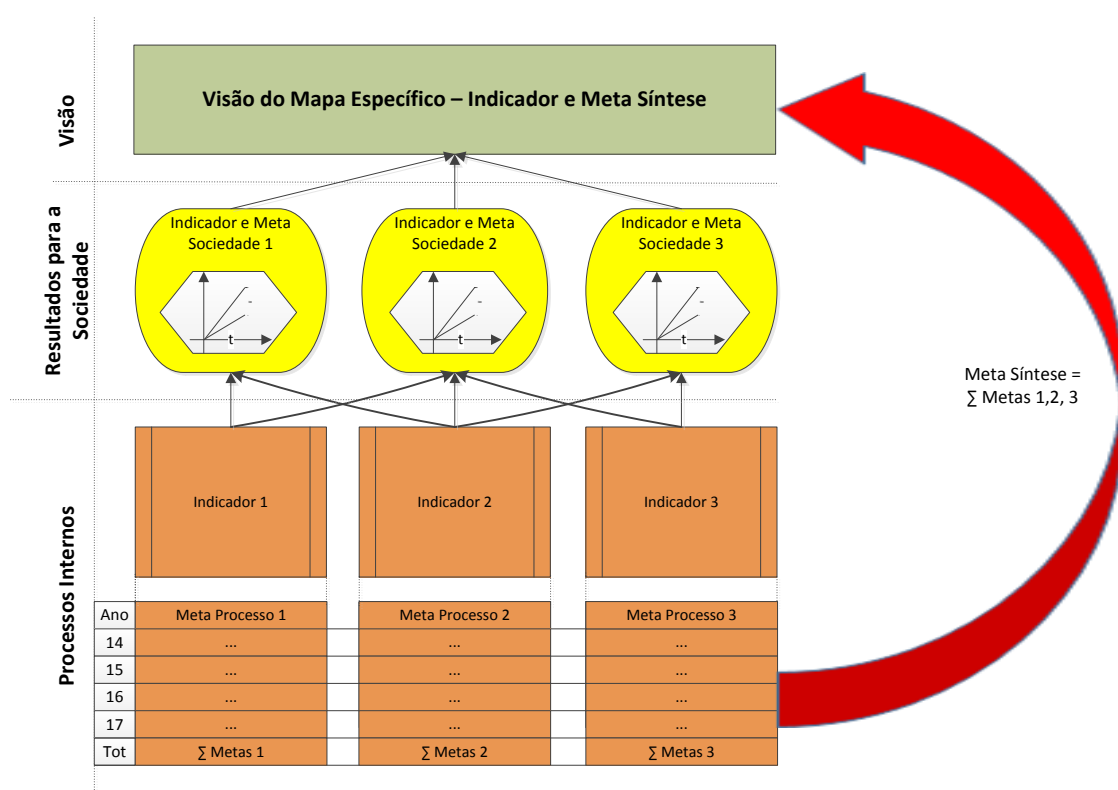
Visão

Visão do Mapa Específico – Indicador e Meta Síntese

Resultados para a Sociedade

Indicador e Meta Sociedade 1

t

Indicador e Meta Sociedade 2

t

Indicador e Meta Sociedade 3

t

Meta Síntese = ∑ Metas 1,2, 3

Processos Internos

Indicador 1

Indicador 2

Indicador 3

| Ano | Meta Processo 1 | Meta Processo 2 | Meta Processo 3 |
|---|---|---|---|
| 14 | ... | ... | ... |
| 15 | ... | ... | ... |
| 16 | ... | ... | ... |
| 17 | ... | ... | ... |
| Tot | ∑ Metas 1 | ∑ Metas 2 | ∑ Metas 3 |